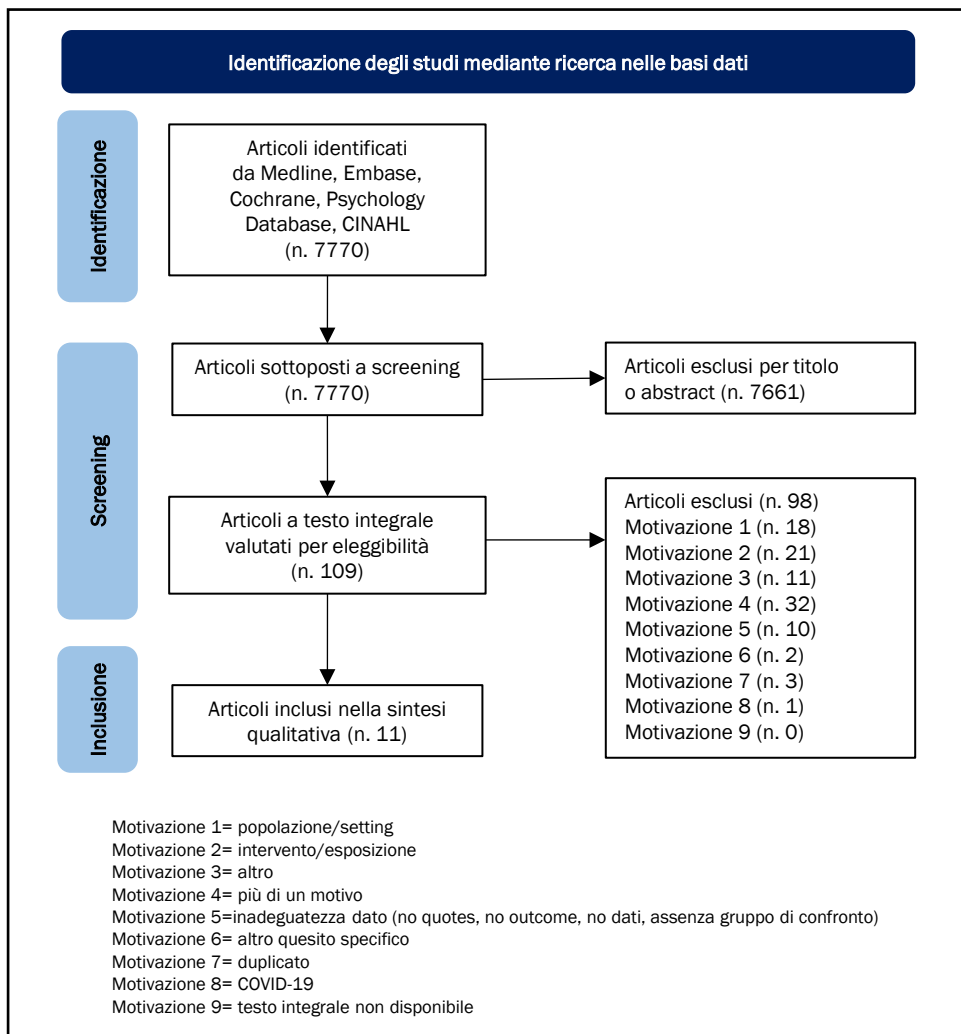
Identificazione degli studi mediante ricerca nelle basi dati

Identificazione

Articoli identificati da Medline, Embase, Cochrane, Psychology Database, CINAHL (n. 7770)

Screening

Articoli sottoposti a screening (n. 7770)

Articoli esclusi per titolo o abstract (n. 7661)

Articoli a testo integrale valutati per eleggibilità (n. 109)

Articoli esclusi (n. 98)
Motivazione 1 (n. 18)
Motivazione 2 (n. 21)
Motivazione 3 (n. 11)
Motivazione 4 (n. 32)
Motivazione 5 (n. 10)
Motivazione 6 (n. 2)
Motivazione 7 (n. 3)
Motivazione 8 (n. 1)
Motivazione 9 (n. 0)

Inclusione

Articoli inclusi nella sintesi qualitativa (n. 11)

Motivazione 1= popolazione/setting
Motivazione 2= intervento/esposizione
Motivazione 3= altro
Motivazione 4= più di un motivo
Motivazione 5=inadeguatezza dato (no quotes, no outcome, no dati, assenza gruppo di confronto)
Motivazione 6= altro quesito specifico
Motivazione 7= duplicato
Motivazione 8= COVID-19
Motivazione 9= testo integrale non disponibile